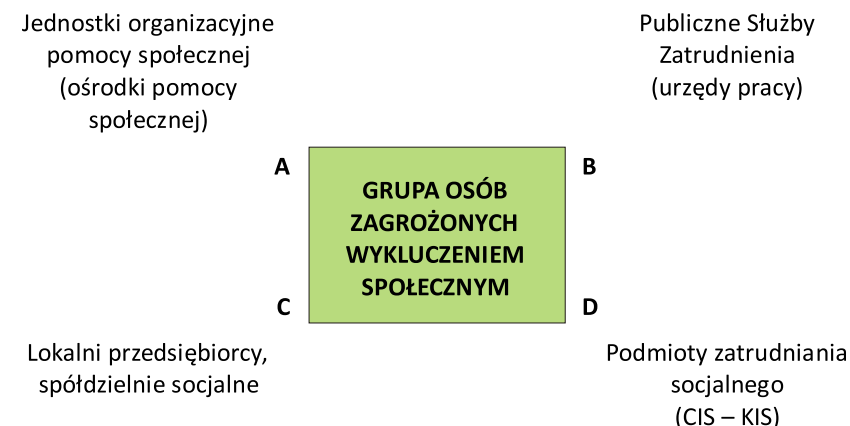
Jednostki organizacyjne pomocy społecznej (ośrodki pomocy społecznej)

Publiczne Służby Zatrudnienia (urzędy pracy)

A

GRUPA OSÓB ZAGROŻONYCH WYKLUCZENIEM SPOŁECZNYM

B

C

D

Lokalni przedsiębiorcy, spółdzielnie socjalne

Podmioty zatrudniania socjalnego (CIS – KIS)